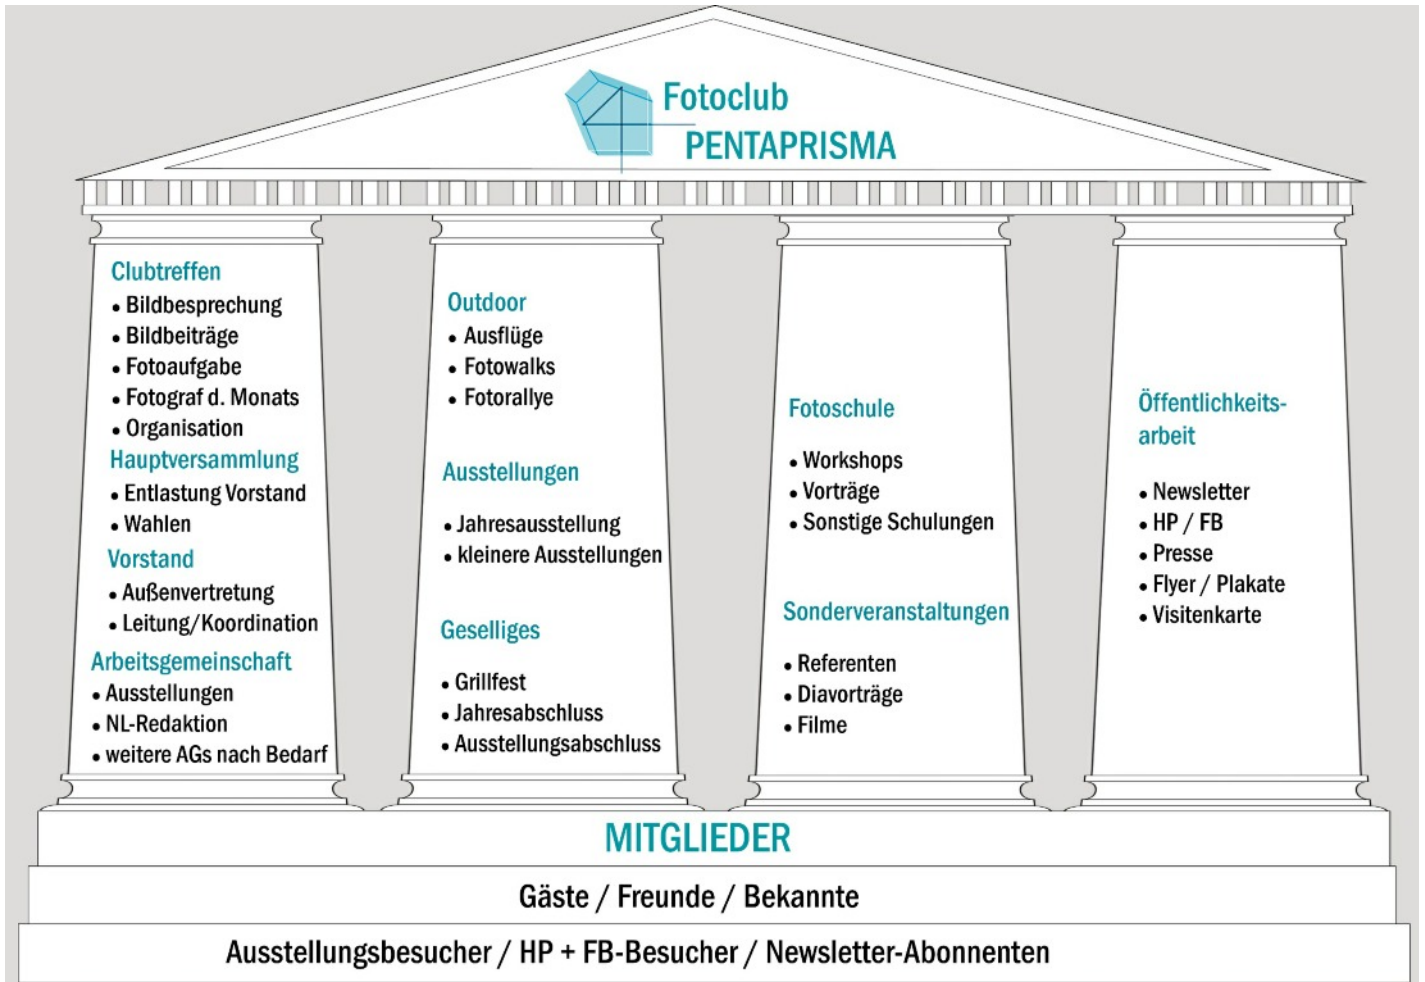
Fotoclub
PENTAPRISMA

Clubtreffen
• Bildbesprechung
• Bildbeiträge
• Fotoaufgabe
• Fotograf d. Monats
• Organisation
Hauptversammlung
• Entlastung Vorstand
• Wahlen
Vorstand
• Außenvertretung
• Leitung/Koordination
Arbeitsgemeinschaft
• Ausstellungen
• NL-Redaktion
• weitere AGs nach Bedarf

Outdoor
• Ausflüge
• Fotowalks
• Fotorallye
Ausstellungen
• Jahresausstellung
• kleinere Ausstellungen
Geselliges
• Grillfest
• Jahresabschluss
• Ausstellungsabschluss

Fotoschule
• Workshops
• Vorträge
• Sonstige Schulungen
Sonderveranstaltungen
• Referenten
• Diavorträge
• Filme

Öffentlichkeitsarbeit
• Newsletter
• HP / FB
• Presse
• Flyer / Plakate
• Visitenkarte

MITGLIEDER
Gäste / Freunde / Bekannte
Ausstellungsbesucher / HP + FB-Besucher / Newsletter-Abonnenten